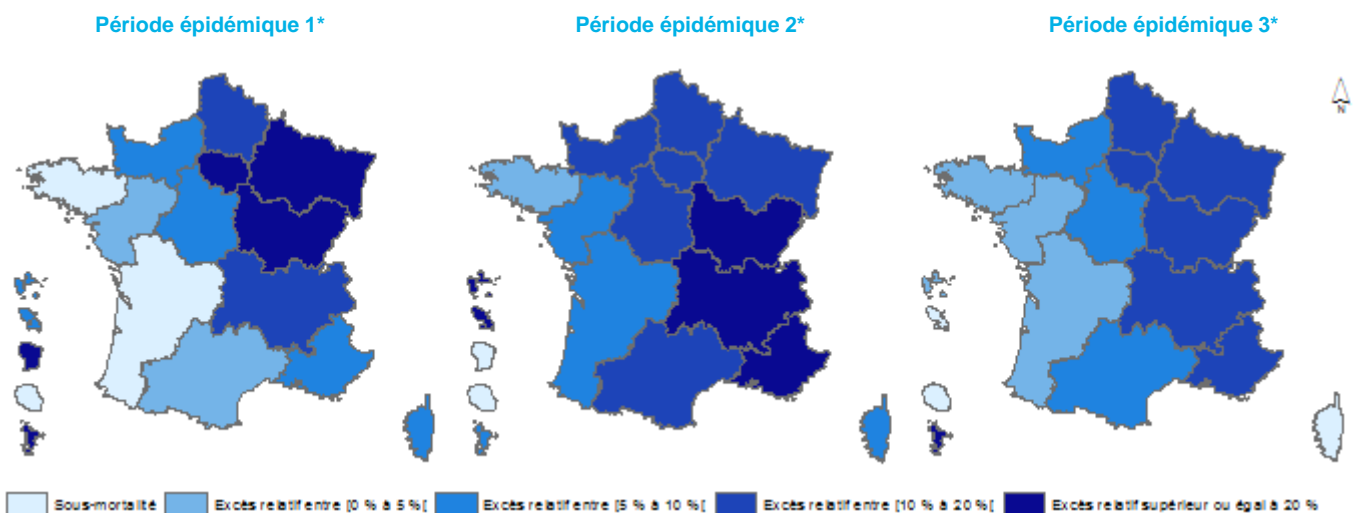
Période épidémique 1*

Période épidémique 2*

Période épidémique 3*

N

Sous-mortalité

Excès relatif entre [0 % à 5 %[

Excès relatif entre [5 % à 10 %[

Excès relatif entre [10 % à 20 %[

Excès relatif supérieur ou égal à 20 %